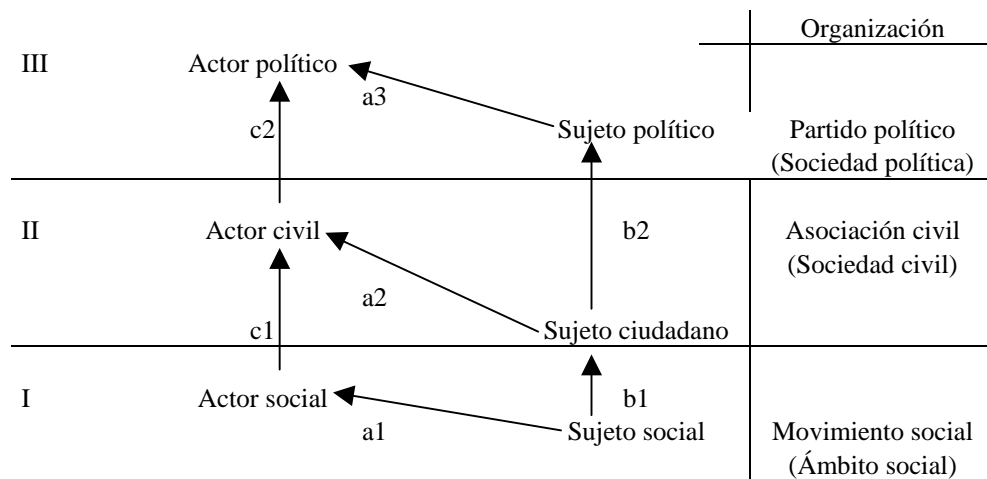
Organización

III Actor político a3 Sujeto político Partido político (Sociedad política)

c2

II Actor civil b2 Asociación civil (Sociedad civil)

a2

c1 Sujeto ciudadano

I Actor social b1

a1 Sujeto social Movimiento social (Ámbito social)